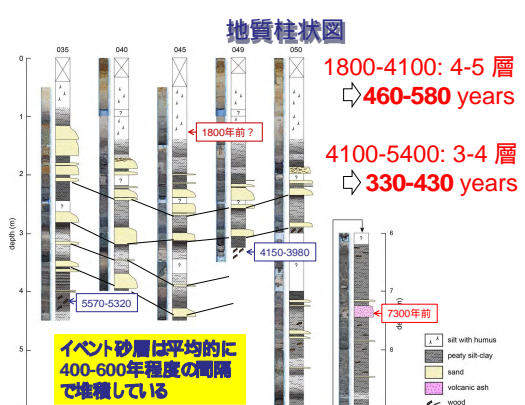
地質柱状図

035 040 045 049 050

0
1
2
3
4
5
depth (m)

1800年前？

4150-3980

5570-5320

1800-4100: 4-5 層
460-580 years

4100-5400: 3-4 層
330-430 years

6
7
8

7300年前

イベント砂層は平均的に400-600年程度の間隔で堆積している

silt with humus
peaty silt-clay
sand
volcanic ash
wood